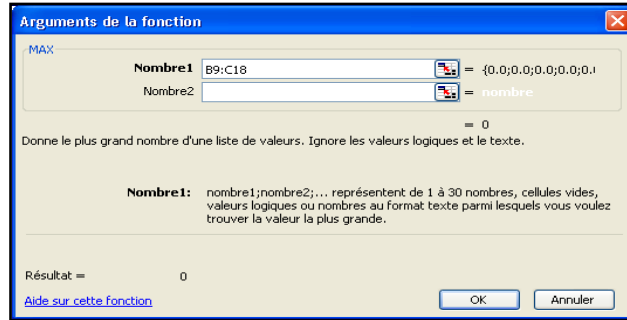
Arguments de la fonction

MAX

Nombre1 B9:C18 = {0.0;0.0;0.0;0.0;0.0

Nombre2 = nombre

= 0

Donne le plus grand nombre d'une liste de valeurs. Ignore les valeurs logiques et le texte.

Nombre1: nombre1;nombre2;... représentent de 1 à 30 nombres, cellules vides, valeurs logiques ou nombres au format texte parmi lesquels vous voulez trouver la valeur la plus grande.

Résultat = 0

Aide sur cette fonction

OK

Annuler